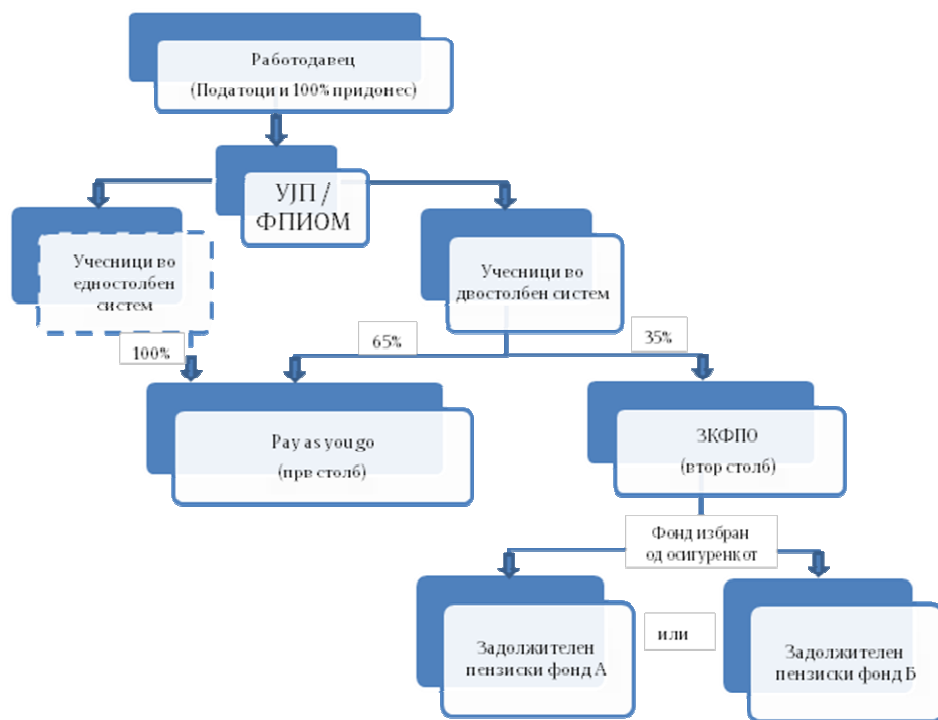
Работодавец
(Податоци и 100% придонес)

УЈП / ФПИОМ

Учесници во едностолбен систем

Учесници во двостолбен систем

100%

65%

35%

Pay as you go
(прв столб)

ЗКФПО
(втор столб)

Фонд избран од осигуренкот

Задолжителен пензиски фонд А

или

Задолжителен пензиски фонд Б